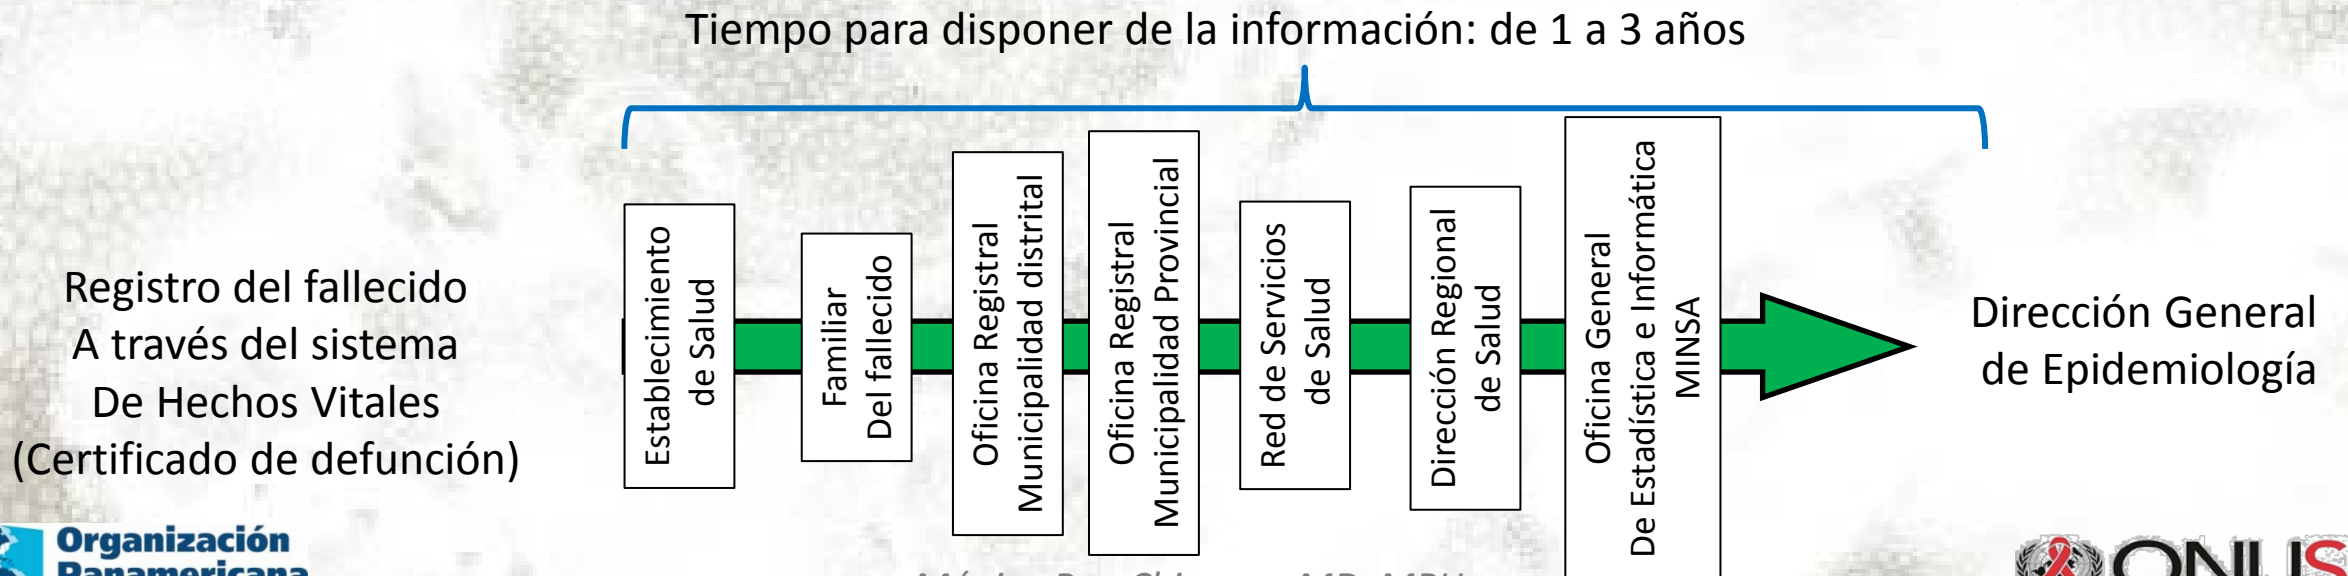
Tiempo para disponer de la información: de 1 a 3 años

Registro del fallecido
A través del sistema
De Hechos Vitales
(Certificado de defunción)

Establecimiento de Salud

Familiar Del fallecido

Oficina Registral Municipalidad distrital

Oficina Registral Municipalidad Provincial

Red de Servicios de Salud

Dirección Regional de Salud

Oficina General De Estadística e Informática MINSA

Dirección General de Epidemiología

Organización Panamericana

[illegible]

ONUS